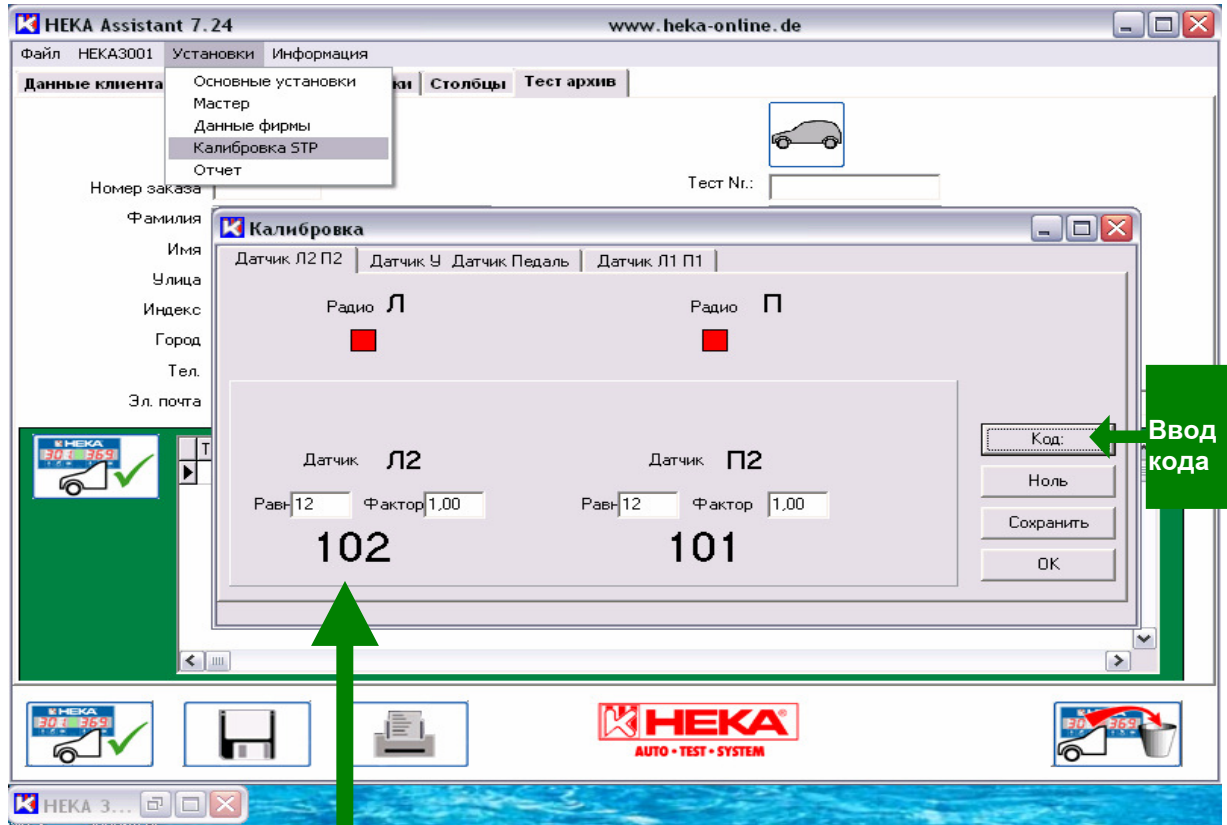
HEKA Assistant 7.24
www.heka-online.de

Файл HEKA3001 Установки Информация

Данные клиента
ки Столбцы Тест архив

Основные установки
Мастер
Данные фирмы
Калибровка STP
Отчет

Номер заказа
Фамилия
Имя
Улица
Индекс
Город
Тел.
Эл. почта

Тест Nr.:

Калибровка

Датчик Л2 П2 | Датчик У Датчик Педаль | Датчик Л1 П1

Радио Л
Радио П

Датчик Л2
Равн 12 Фактор 1,00
102

Датчик П2
Равн 12 Фактор 1,00
101

Код:
Ноль
Сохранить
OK

Ввод кода

HEKA
301 369

HEKA
AUTO • TEST • SYSTEM

HEKA 3...